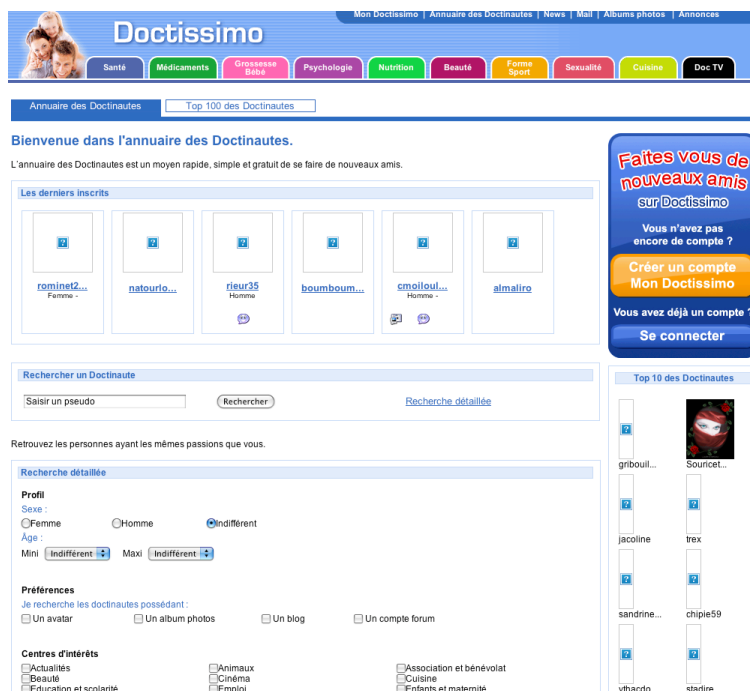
Mon Doctissimo | Annuaire des Doctinautes | News | Mail | Albums photos | Annonces

Doctissimo

Santé | Médicaments | Grossesse Bébé | Psychologie | Nutrition | Beauté | Forme Sport | Sexualité | Cuisine | Doc TV

Annuaire des Doctinautes | Top 100 des Doctinautes

Bienvenue dans l'annuaire des Doctinautes.

L'annuaire des Doctinautes est un moyen rapide, simple et gratuit de se faire de nouveaux amis.

Les derniers inscrits

rominet2... Femme -

natourlo...

rieur35 Homme

boumboum...

cmoiloul... Homme -

almaliro

Rechercher un Doctinaute

Saisir un pseudo

Rechercher

Recherche détaillée

Retrouvez les personnes ayant les mêmes passions que vous.

Recherche détaillée

Profil

Sexe :

Femme Homme Indifférent

Âge :

Mini Indifférent Maxi Indifférent

Préférences

Je recherche les doctinautes possédant :

Un avatar Un album photos Un blog Un compte forum

Centres d'intérêts

Actualités
Beauté
Education et scolarité

Animaux
Cinéma
Emploi

Association et bénévolat
Cuisine
Enfants et maternité

Faites vous de nouveaux amis sur Doctissimo

Vous n'avez pas encore de compte ?

Créer un compte Mon Doctissimo

Vous avez déjà un compte ?

Se connecter

Top 10 des Doctinautes

gribouil...
Souricet...
jacoline
trex
sandrine...
chipie59
vthacdo
stadire